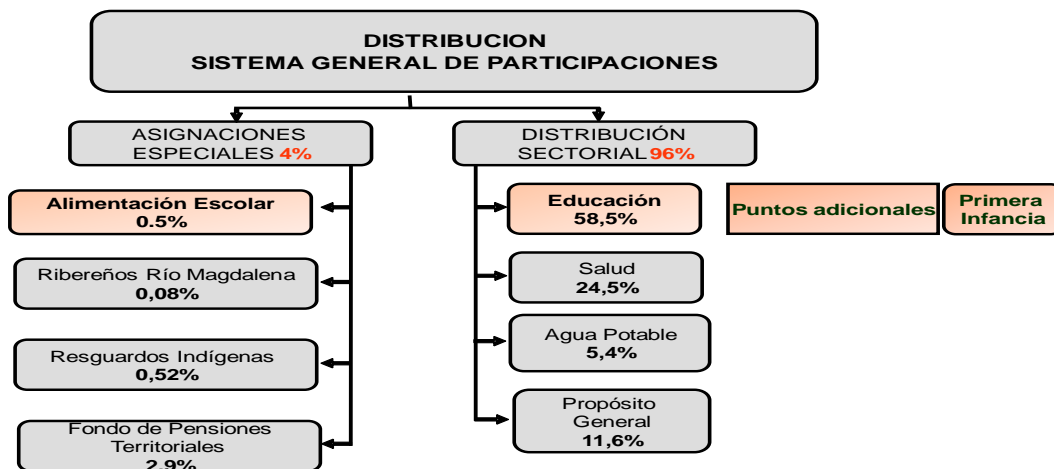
DISTRIBUCION
SISTEMA GENERAL DE PARTICIPACIONES

ASIGNACIONES ESPECIALES 4%

DISTRIBUCIÓN SECTORIAL 96%

Alimentación Escolar
0.5%

Ribereños Río Magdalena
0,08%

Resguardos Indígenas
0,52%

Fondo de Pensiones Territoriales
2,9%

Educación
58,5%

Puntos adicionales

Primera Infancia

Salud
24,5%

Agua Potable
5,4%

Propósito General
11,6%